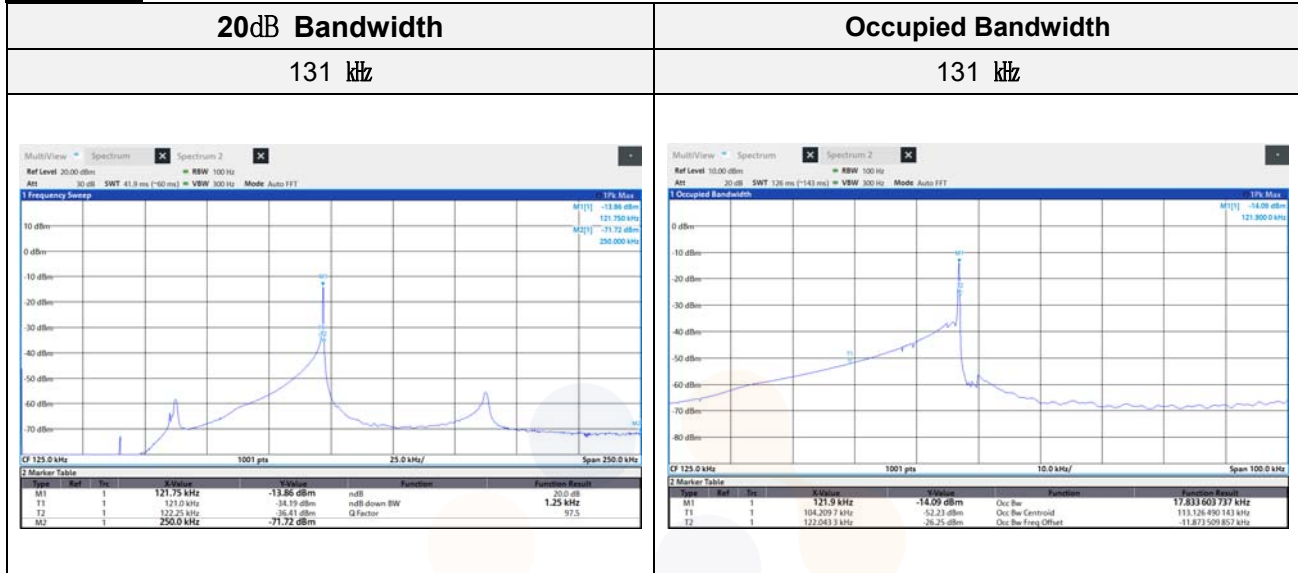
| 20dB Bandwidth | Occupied Bandwidth |
|---|---|
| 131 ㎐ | 131 ㎐ |

MultiView Spectrum Spectrum 2
Ref Level 20.00 dBm RBW 100 Hz
Att 30 dB SWT 41.9 ms (~60 ms) VBW 300 Hz Mode Auto FFT
1 Frequency Sweep 1Pk Max
M1[1] -13.86 dBm 121.750 kHz
M2[1] -71.72 dBm 250.000 kHz
10 dBm
0 dBm
-10 dBm
-20 dBm
-30 dBm
-40 dBm
-50 dBm
-60 dBm
-70 dBm
M1 T1 T2 M2
CF 125.0 kHz 1001 pts 25.0 kHz/ Span 250.0 kHz
2 Marker Table

| Type | Ref | Trc | X-Value | Y-Value | Function | Function Result |
|---|---|---|---|---|---|---|
| M1 | | 1 | 121.75 kHz | -13.86 dBm | ndB | 20.0 dB |
| T1 | | 1 | 121.0 kHz | -34.19 dBm | ndB down BW | 1.25 kHz |
| T2 | | 1 | 122.25 kHz | -36.41 dBm | Q Factor | 97.5 |
| M2 | | 1 | 250.0 kHz | -71.72 dBm | | |

MultiView Spectrum Spectrum 2
Ref Level 10.00 dBm RBW 100 Hz
Att 20 dB SWT 126 ms (~143 ms) VBW 300 Hz Mode Auto FFT
1 Occupied Bandwidth 1Pk Max
M1[1] -14.09 dBm 121.900 0 kHz
0 dBm
-10 dBm
-20 dBm
-30 dBm
-40 dBm
-50 dBm
-60 dBm
-70 dBm
-80 dBm
M1 T1 T2
CF 125.0 kHz 1001 pts 10.0 kHz/ Span 100.0 kHz
2 Marker Table

| Type | Ref | Trc | X-Value | Y-Value | Function | Function Result |
|---|---|---|---|---|---|---|
| M1 | | 1 | 121.9 kHz | -14.09 dBm | Occ Bw | 17.833 603 737 kHz |
| T1 | | 1 | 104.209 7 kHz | -52.23 dBm | Occ Bw Centroid | 113.126 490 143 kHz |
| T2 | | 1 | 122.043 3 kHz | -26.25 dBm | Occ Bw Freq Offset | -11.873 509 857 kHz |